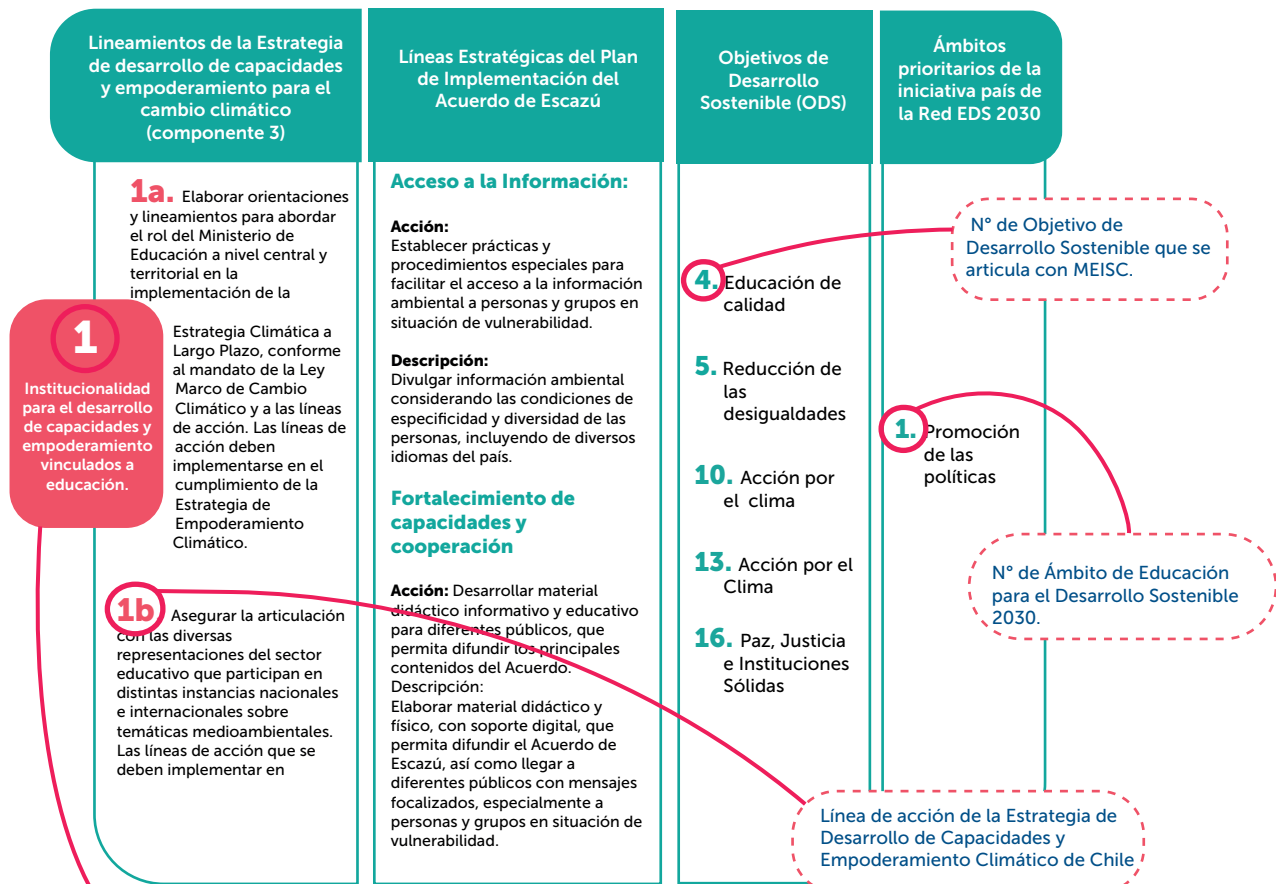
Lineamientos de la Estrategia de desarrollo de capacidades y empoderamiento para el cambio climático (componente 3)

Líneas Estratégicas del Plan de Implementación del Acuerdo de Escazú

Objetivos de Desarrollo Sostenible (ODS)

Ámbitos prioritarios de la iniciativa país de la Red EDS 2030

1a. Elaborar orientaciones y lineamientos para abordar el rol del Ministerio de Educación a nivel central y territorial en la implementación de la Estrategia Climática a Largo Plazo, conforme al mandato de la Ley Marco de Cambio Climático y a las líneas de acción. Las líneas de acción deben implementarse en el cumplimiento de la Estrategia de Empoderamiento Climático.

1
Institucionalidad para el desarrollo de capacidades y empoderamiento vinculados a educación.

1b Asegurar la articulación con las diversas representaciones del sector educativo que participan en distintas instancias nacionales e internacionales sobre temáticas medioambientales. Las líneas de acción que se deben implementar en

Acceso a la Información:

Acción:
Establecer prácticas y procedimientos especiales para facilitar el acceso a la información ambiental a personas y grupos en situación de vulnerabilidad.

Descripción:
Divulgar información ambiental considerando las condiciones de especificidad y diversidad de las personas, incluyendo de diversos idiomas del país.

Fortalecimiento de capacidades y cooperación

Acción: Desarrollar material didáctico informativo y educativo para diferentes públicos, que permita difundir los principales contenidos del Acuerdo.
Descripción:
Elaborar material didáctico y físico, con soporte digital, que permita difundir el Acuerdo de Escazú, así como llegar a diferentes públicos con mensajes focalizados, especialmente a personas y grupos en situación de vulnerabilidad.

4. Educación de calidad

5. Reducción de las desigualdades

10. Acción por el clima

13. Acción por el Clima

16. Paz, Justicia e Instituciones Sólidas

N° de Objetivo de Desarrollo Sostenible que se articula con MEISC.

1. Promoción de las políticas

N° de Ámbito de Educación para el Desarrollo Sostenible 2030.

Línea de acción de la Estrategia de Desarrollo de Capacidades y Empoderamiento Climático de Chile